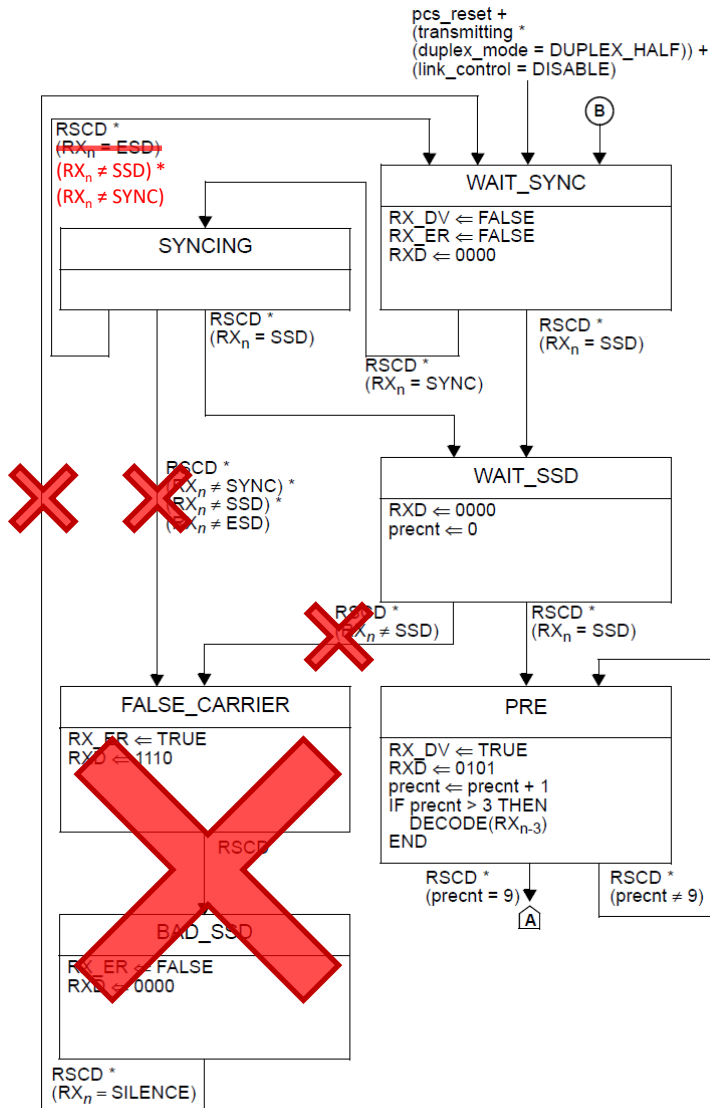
pcs_reset + (transmitting * (duplex_mode = DUPLEX_HALF)) + (link_control = DISABLE)

B

RSCD *
($RX_n$ = ESD)
($RX_n$ ≠ SSD) *
($RX_n$ ≠ SYNC)

WAIT_SYNC

RX_DV ⇐ FALSE
RX_ER ⇐ FALSE
RXD ⇐ 0000

SYNCING

RSCD *
($RX_n$ = SSD)

RSCD *
($RX_n$ = SSD)

RSCD *
($RX_n$ = SYNC)

RSCD *
($RX_n$ ≠ SYNC) *
($RX_n$ ≠ SSD) *
($RX_n$ ≠ ESD)

WAIT_SSD

RXD ⇐ 0000
precnt ⇐ 0

RSCD *
($RX_n$ ≠ SSD)

RSCD *
($RX_n$ = SSD)

FALSE_CARRIER

RX_ER ⇐ TRUE
RXD ⇐ 1110

PRE

RX_DV ⇐ TRUE
RXD ⇐ 0101
precnt ⇐ precnt + 1
IF precnt > 3 THEN
DECODE($RX_{n-3}$)
END

RSCD

RSCD *
(precnt = 9)

A

RSCD *
(precnt ≠ 9)

BAD_SSD

RX_ER ⇐ FALSE
RXD ⇐ 0000

RSCD *
($RX_n$ = SILENCE)